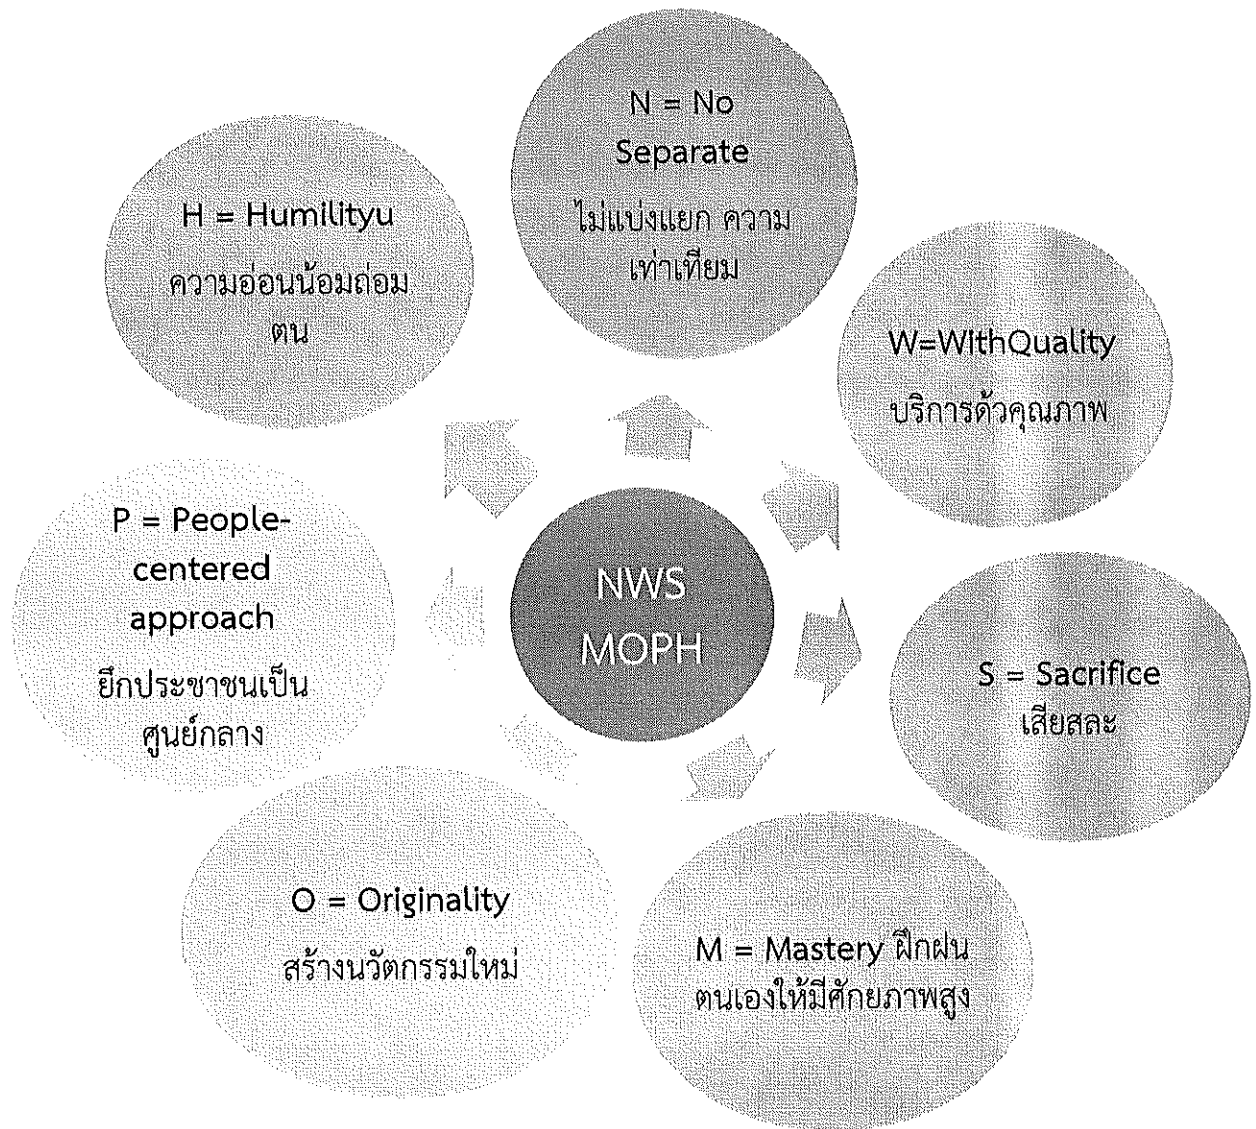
N = No Separate

ไม่แบ่งแยก ความเท่าเทียม

H = Humilityu

ความอ่อนน้อมถ่อมตน

W=WithQuality

บริการด้วคุณภาพ

P = People-centered approach

ยึกประชาชนเป็นศูนย์กลาง

NWS MOPH

S = Sacrifice

เสียสละ

O = Originality

สร้างนวัตกรรมใหม่

M = Mastery ฝึกฝนตนเองให้มีศักยภาพสูง